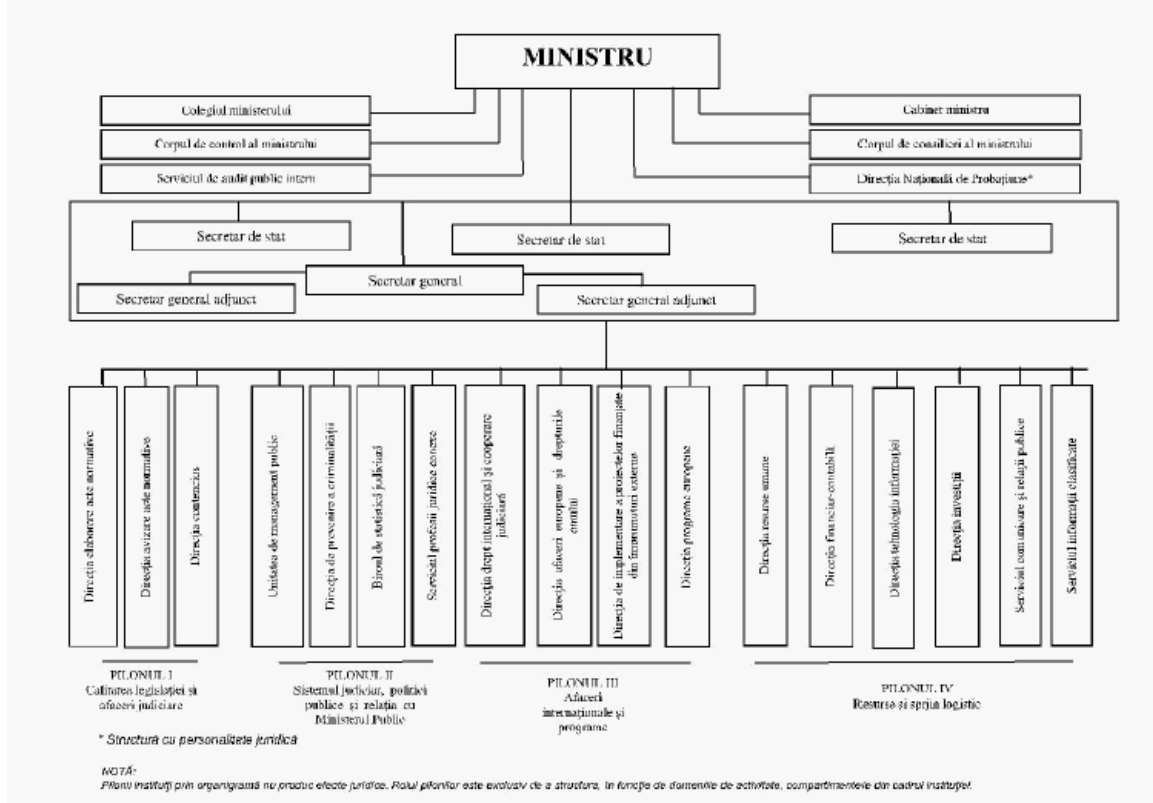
MINISTRU

Colegiul ministerului

Corpul de control al ministrului

Serviciul de audit public intern

Cabinet ministru

Corpul de consilieri al ministrului

Direcția Națională de Probațiune*

Secretar de stat

Secretar de stat

Secretar de stat

Secretar general

Secretar general adjunct

Secretar general adjunct

Direcția elaborare acte normative

Direcția avizare acte normative

Direcția contencios

Unitatea de management public

Direcția de prevenire a criminalității

Biroul de statistică judiciară

Serviciul profesii juridice conexe

Direcția drept internațional și cooperare judiciară

Direcția afaceri europene și drepturile omului

Direcția de implementare a proiectelor finanțate din instrumentele externe

Direcția programe europene

Direcția resurse umane

Direcția financiar-contabilă

Direcția tehnologia informației

Direcția investiții

Serviciul comunicare și relații publice

Serviciul informații clasificate

PILONUL I
Calitatea legislației și afaceri judiciare

PILONUL II
Sistemul judiciar, politici publice și relația cu Ministerul Public

PILONUL III
Afaceri internaționale și programe

PILONUL IV
Resurse și sprijin logistic

* Structură cu personalitate juridică

NOTĂ:
Pilonii instituției prin organigramă nu produc efecte juridice. Rolul pilonilor este exclusiv de a structura, în funcție de domeniile de activitate, compartimentele din cadrul instituției.